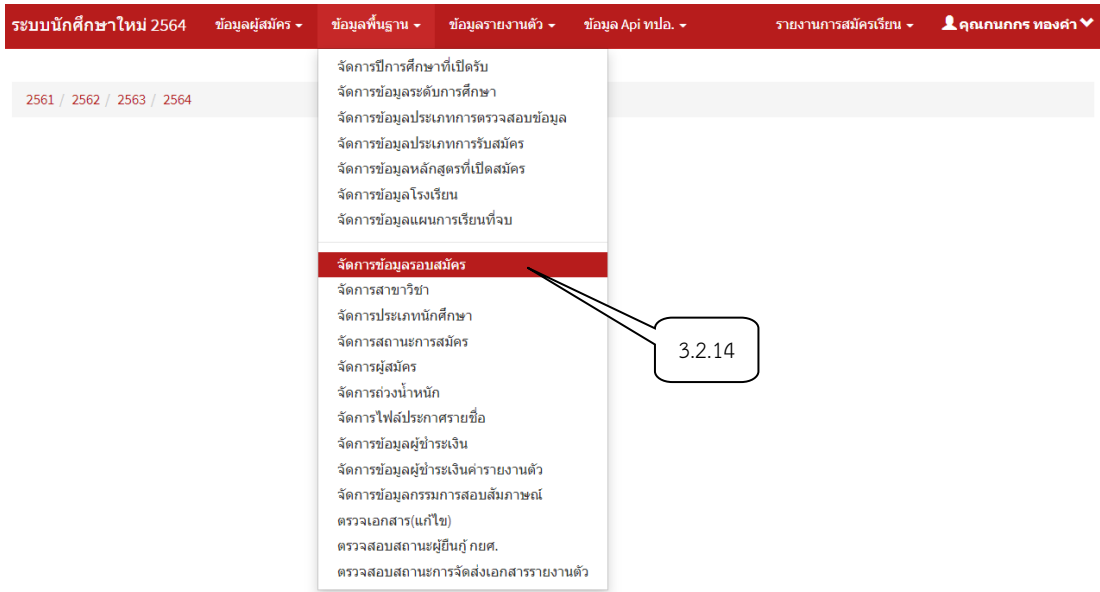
ระบบนักศึกษาใหม่ 2564 ข้อมูลผู้สมัคร ข้อมูลพื้นฐาน ข้อมูลรายงานตัว ข้อมูล Api ทปอ. รายงานการสมัครเรียน คุณกนกกร ทองคำ

2561 / 2562 / 2563 / 2564

จัดการปีการศึกษาที่เปิดรับ
จัดการข้อมูลระดับการศึกษา
จัดการข้อมูลประเภทการตรวจสอบข้อมูล
จัดการข้อมูลประเภทการรับสมัคร
จัดการข้อมูลหลักสูตรที่เปิดสมัคร
จัดการข้อมูลโรงเรียน
จัดการข้อมูลแผนการเรียนที่จบ

จัดการข้อมูลรอบสมัคร
จัดการสาขาวิชา
จัดการประเภทนักศึกษา
จัดการสถานะการสมัคร
จัดการผู้สมัคร
จัดการถ่วงน้ำหนัก
จัดการไฟล์ประกาศรายชื่อ
จัดการข้อมูลผู้ชำระเงิน
จัดการข้อมูลผู้ชำระเงินค่ารายงานตัว
จัดการข้อมูลกรรมการสอบสัมภาษณ์
ตรวจเอกสาร(แก้ไข)
ตรวจสอบสถานะผู้ยืมกู้ กยศ.
ตรวจสอบสถานะการจัดส่งเอกสารรายงานตัว

3.2.14